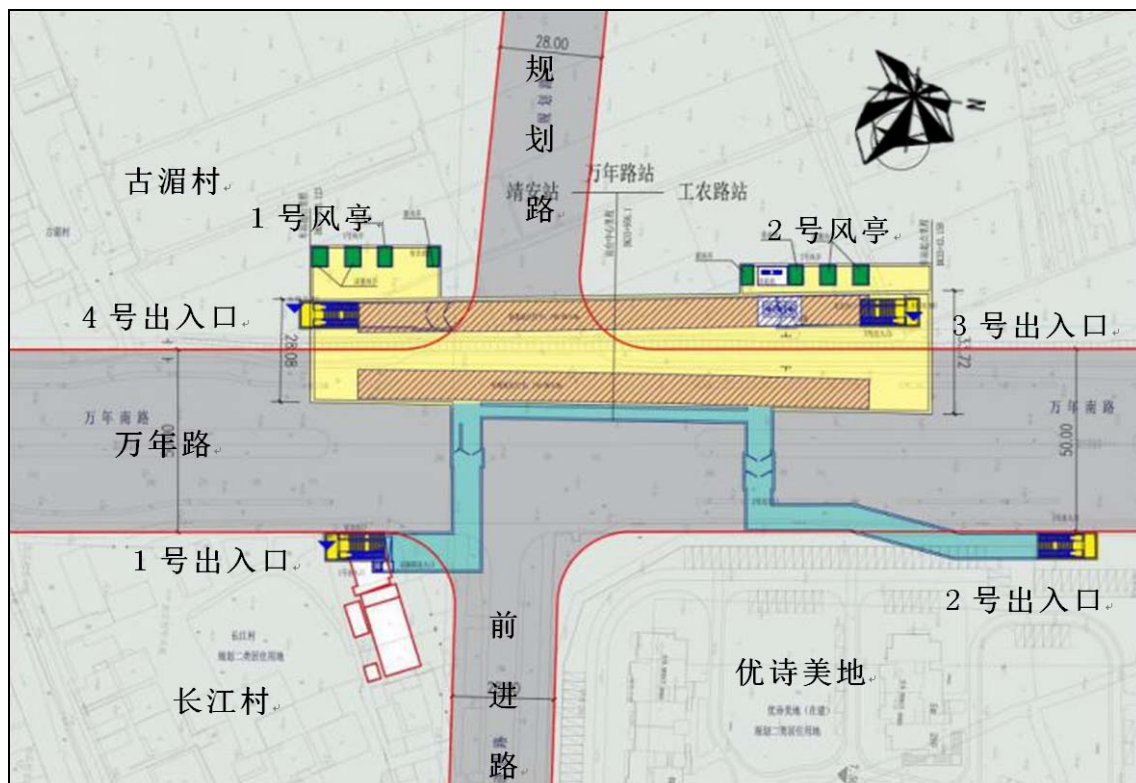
28.00

规

划

路

N

古湄村

万年路站

靖安站

工农路站

1 号风亭

2 号风亭

4 号出入口

3 号出入口

28.08

33.72

万年南路

万年南路

万年路

50.00

1 号出入口

2 号出入口

前

进

路

长江村

优诗美地